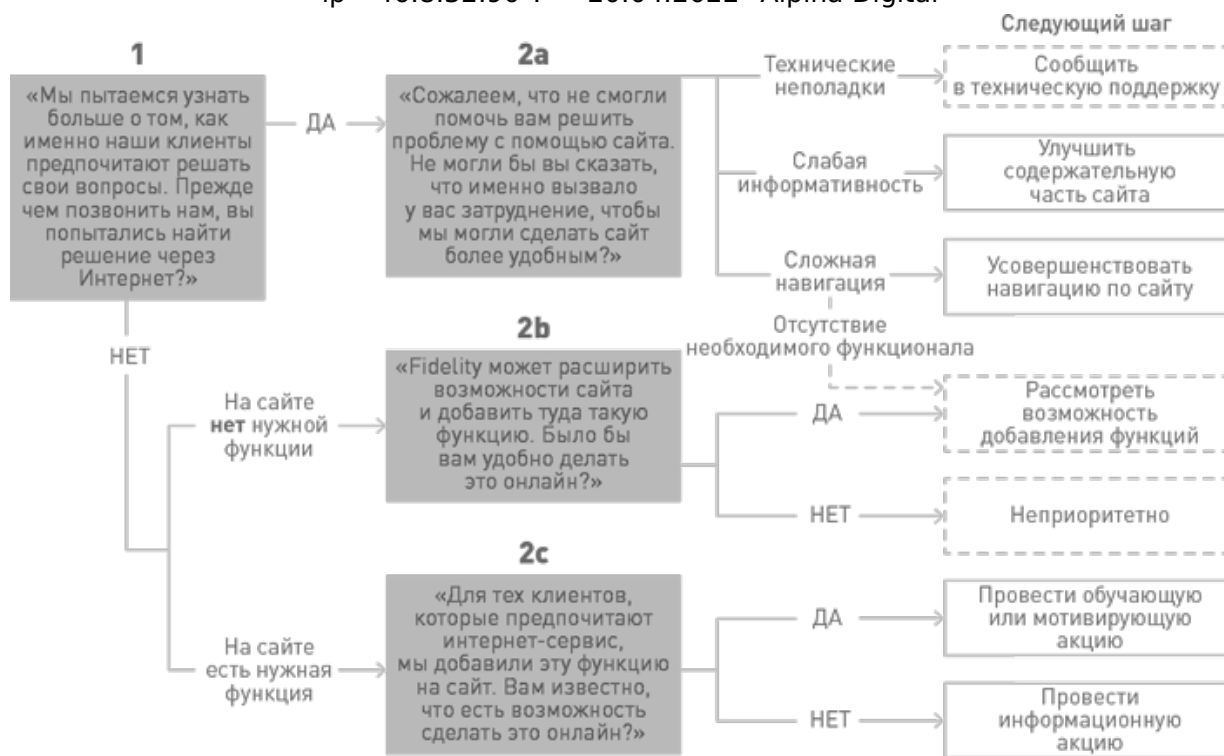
ip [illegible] 2013 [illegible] Alpina Digital

Следующий шаг

1

«Мы пытаемся узнать больше о том, как именно наши клиенты предпочитают решать свои вопросы. Прежде чем позвонить нам, вы попытались найти решение через Интернет?»

ДА

2a

«Сожалеем, что не смогли помочь вам решить проблему с помощью сайта. Не могли бы вы сказать, что именно вызвало у вас затруднение, чтобы мы могли сделать сайт более удобным?»

Технические неполадки

Сообщить в техническую поддержку

Слабая информативность

Улучшить содержательную часть сайта

Сложная навигация

Усовершенствовать навигацию по сайту

Отсутствие необходимого функционала

НЕТ

2b

На сайте нет нужной функции

«Fidelity может расширить возможности сайта и добавить туда такую функцию. Было бы вам удобно делать это онлайн?»

ДА

Рассмотреть возможность добавления функций

НЕТ

Неприоритетно

2c

На сайте есть нужная функция

«Для тех клиентов, которые предпочитают интернет-сервис, мы добавили эту функцию на сайт. Вам известно, что есть возможность сделать это онлайн?»

ДА

Провести обучающую или мотивирующую акцию

НЕТ

Провести информационную акцию